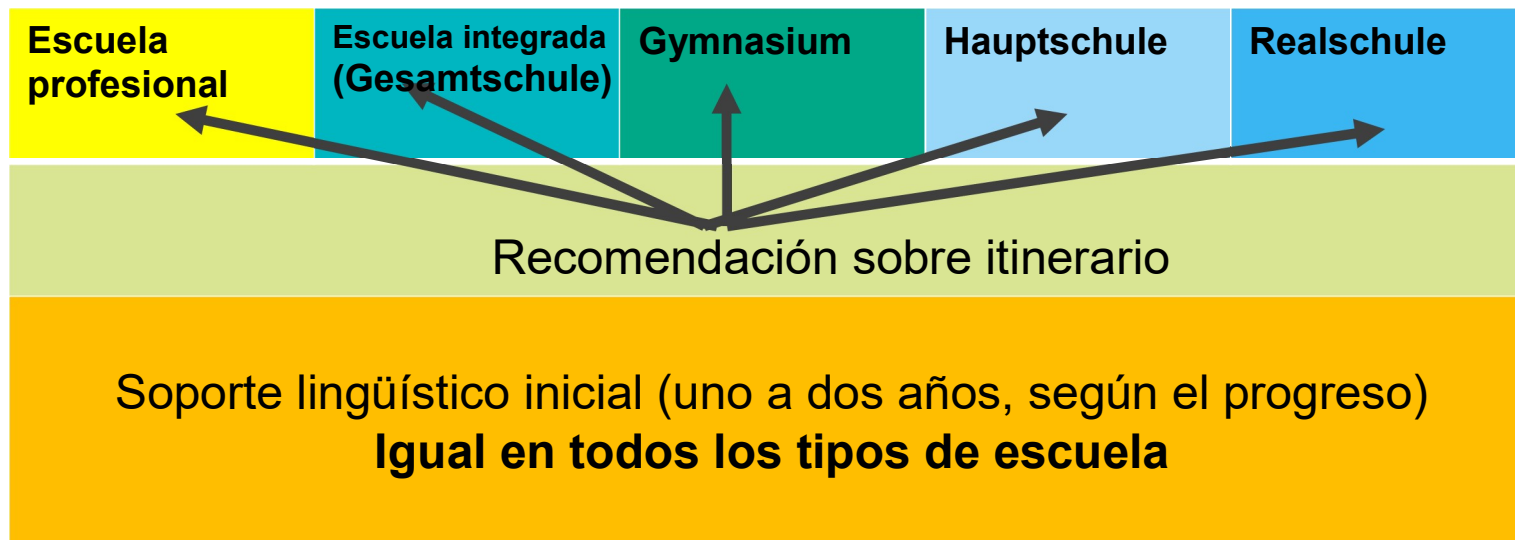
Escuela profesional

Escuela integrada (Gesamtschule)

Gymnasium

Hauptschule

Realschule

Recomendación sobre itinerario

Soporte lingüístico inicial (uno a dos años, según el progreso)
**Igual en todos los tipos de escuela**